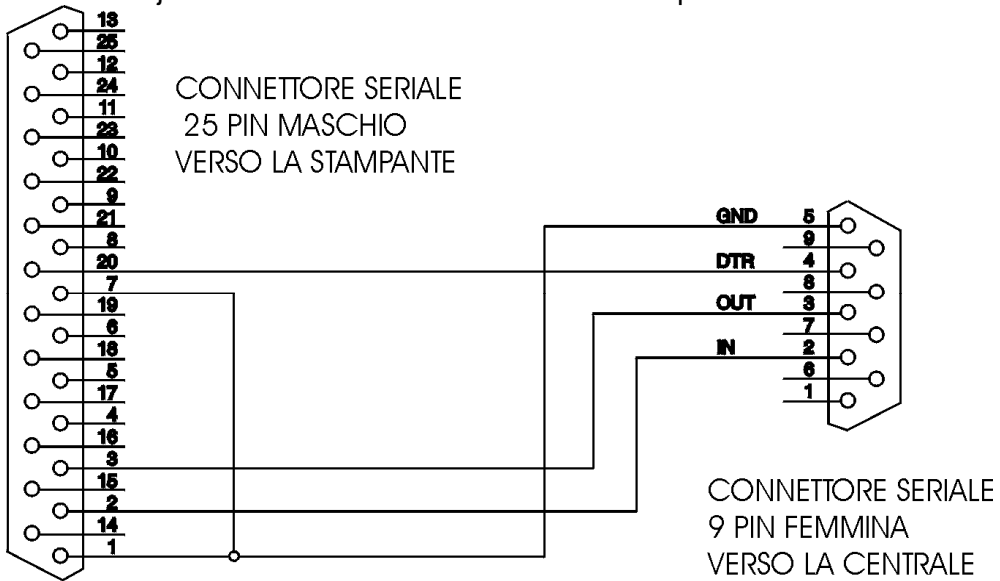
13
25
12
24
11
23
10
22
9
21
8
20
7
19
6
18
5
17
4
16
3
15
2
14
1

CONNETTORE SERIALE
25 PIN MASCHIO
VERSO LA STAMPANTE

GND 5
9
DTR 4
8
OUT 3
7
IN 2
6
1

CONNETTORE SERIALE
9 PIN FEMMINA
VERSO LA CENTRALE